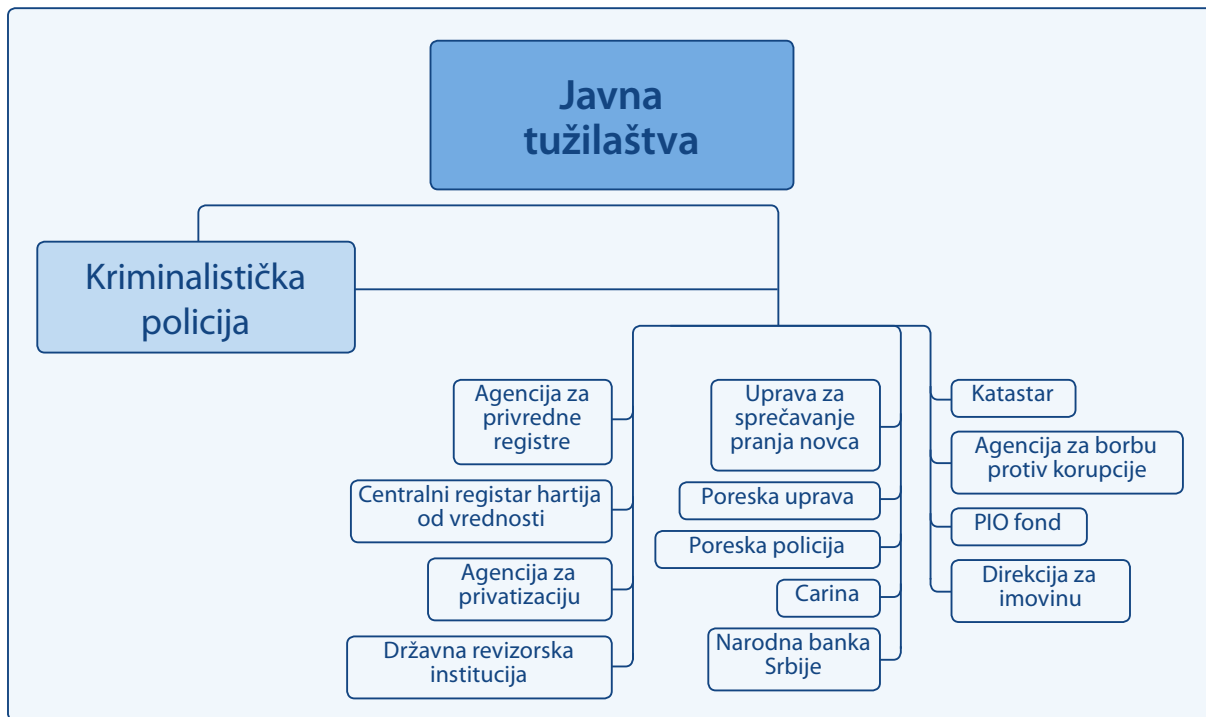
Javna tužilaštva

Kriminalistička policija

Agencija za privredne registre

Centralni registar hartija od vrednosti

Agencija za privatizaciju

Državna revizorska institucija

Uprava za sprečavanje pranja novca

Poreska uprava

Poreska policija

Carina

Narodna banka Srbije

Katastar

Agencija za borbu protiv korupcije

PIO fond

Direkcija za imovinu